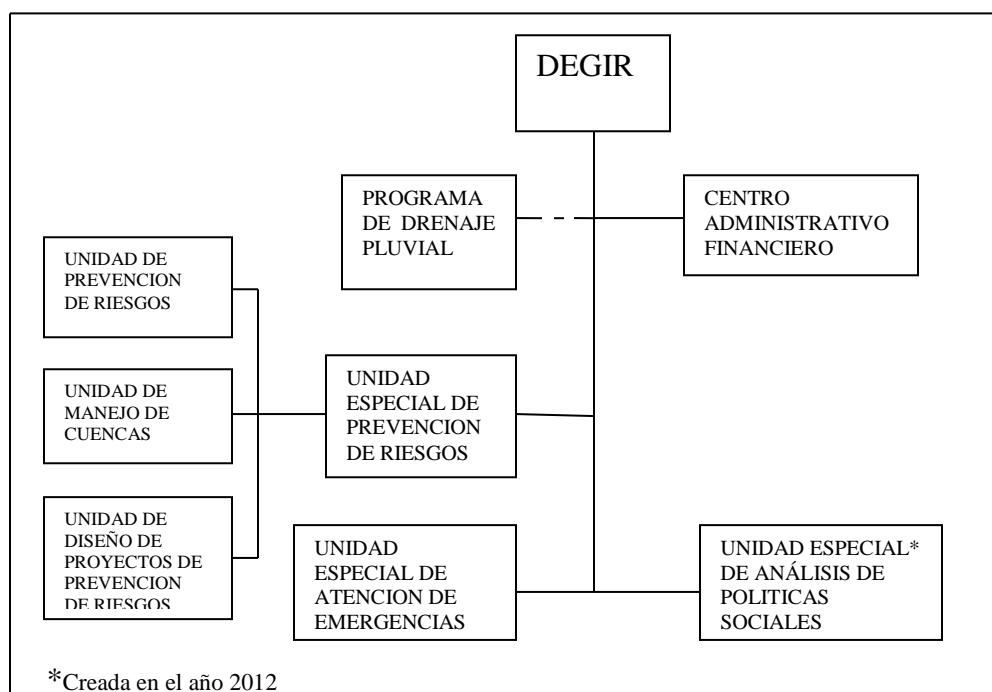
DEGIR

PROGRAMA DE DRENAJE PLUVIAL

CENTRO ADMINISTRATIVO FINANCIERO

UNIDAD DE PREVENCION DE RIESGOS

UNIDAD DE MANEJO DE CUENCAS

UNIDAD DE DISEÑO DE PROYECTOS DE PREVENCION DE RIESGOS

UNIDAD ESPECIAL DE PREVENCION DE RIESGOS

UNIDAD ESPECIAL DE ATENCION DE EMERGENCIAS

UNIDAD ESPECIAL* DE ANÁLISIS DE POLITICAS SOCIALES

*Creada en el año 2012